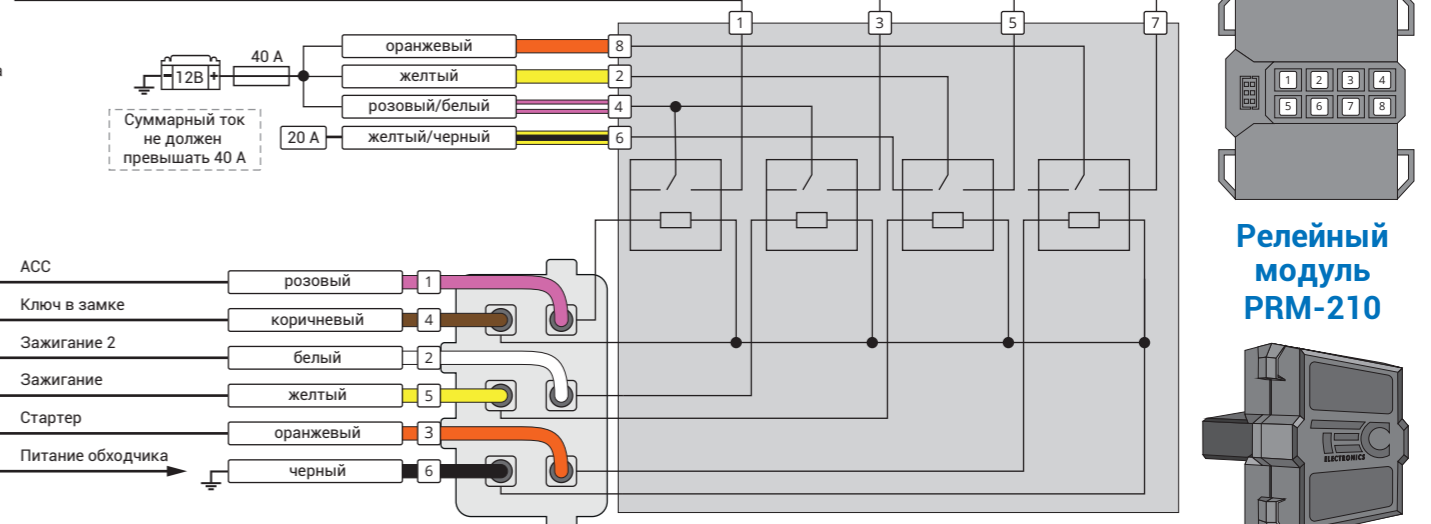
а

1 3 5 7

12В

40 А

оранжевый 8
желтый 2
розовый/белый 4
20 А желтый/черный 6

Суммарный ток не должен превышать 40 А

1 2 3 4
5 6 7 8

Релейный модуль PRM-210

ACC розовый 1
Ключ в замке коричневый 4
Зажигание 2 белый 2
Зажигание желтый 5
Стартер оранжевый 3
Питание обходчика черный 6

ELECTRONICS